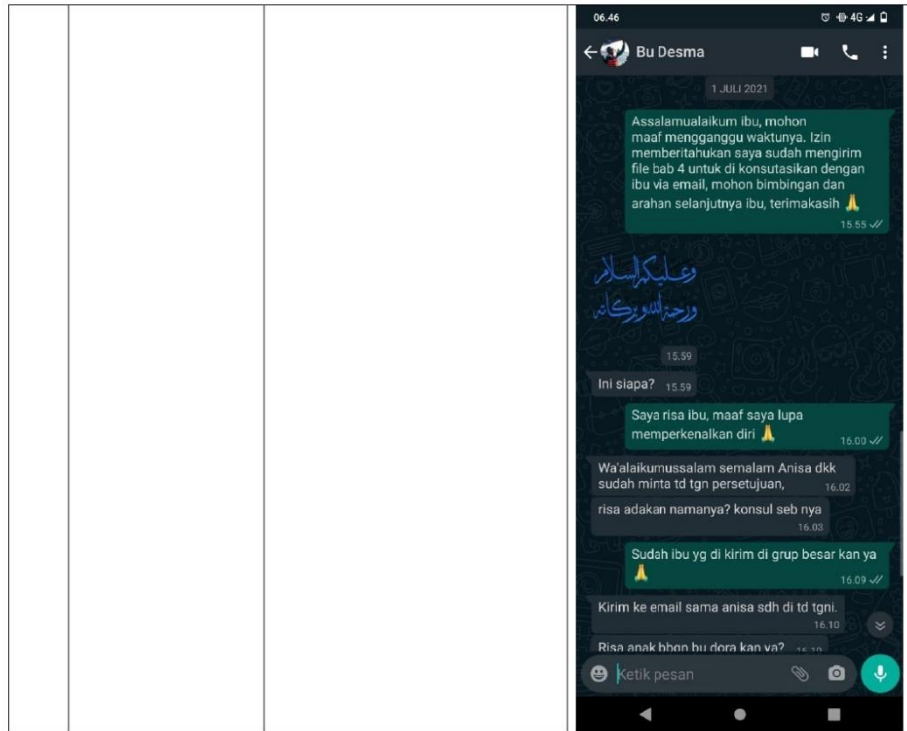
06.46

4G

Bu Desma

1 JULI 2021

Assalamualaikum ibu, mohon maaf mengganggu waktunya. Izin memberitahukan saya sudah mengirim file bab 4 untuk di konsutasikan dengan ibu via email, mohon bimbingan dan arahan selanjutnya ibu, terimakasih 🙏 15.55

وعليكم السلام ورحمة الله وبركاته

15.59

Ini siapa? 15.59

Saya risa ibu, maaf saya lupa memperkenalkan diri 🙏 16.00

Wa'alaikumussalam semalam Anisa dkk sudah minta td tgn persetujuan, 16.02

risa adakan namanya? konsul seb nya 16.03

Sudah ibu yg di kirim di grup besar kan ya 🙏 16.09

Kirim ke email sama anisa sdh di td tgni. 16.10

Risa anak bbgn bu dora kan ya? 16.10

Ketik pesan